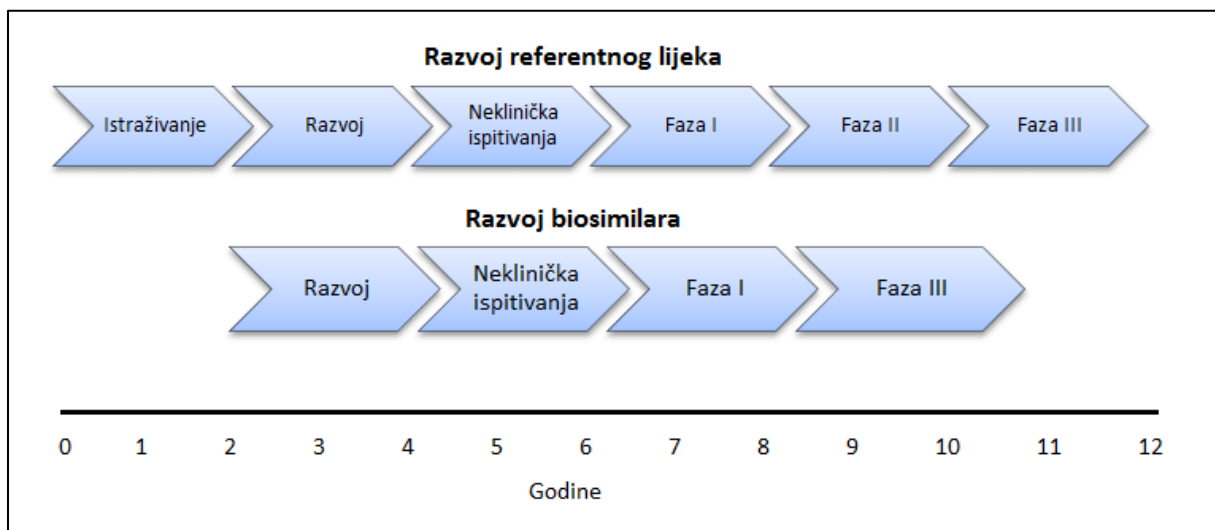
Razvoj referentnog lijeka

Istraživanje

Razvoj

Neklinička ispitivanja

Faza I

Faza II

Faza III

Razvoj biosimilara

Razvoj

Neklinička ispitivanja

Faza I

Faza III

0 1 2 3 4 5 6 7 8 9 10 11 12

Godine